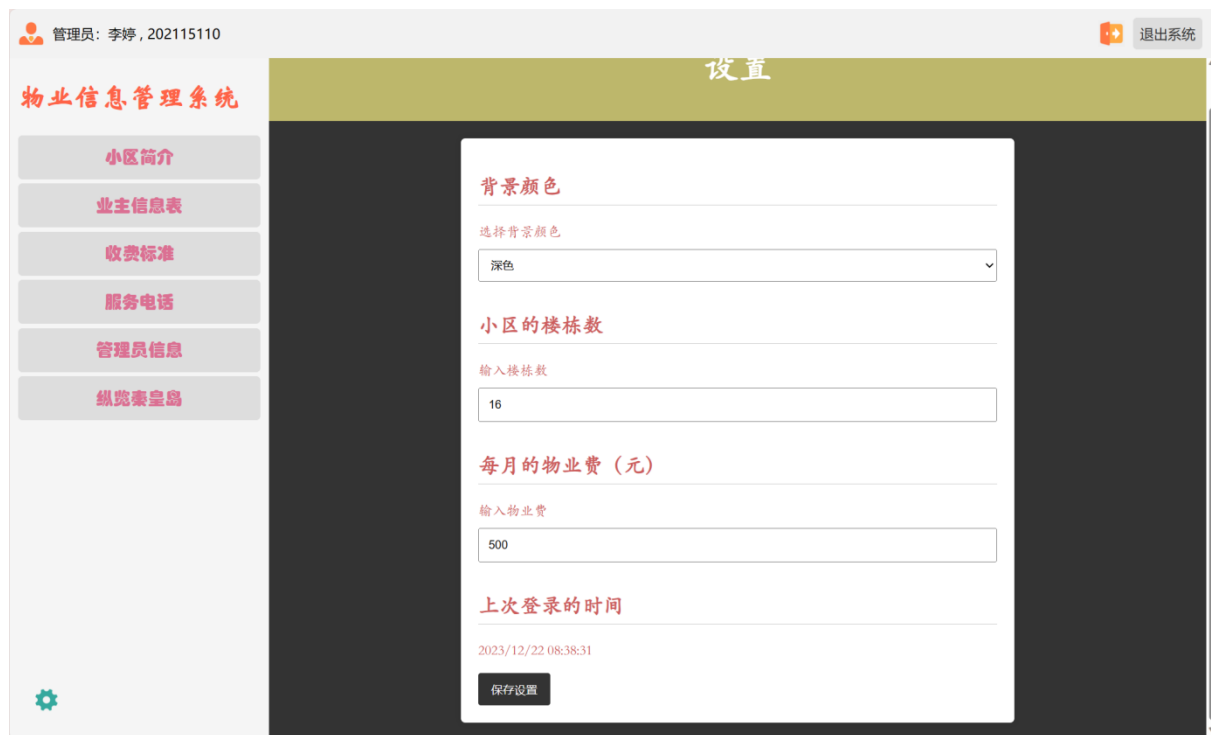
管理员：李婷，202115110

退出系统

物业信息管理系统

小区简介

业主信息表

收费标准

服务电话

管理员信息

纵览秦皇岛

设置

背景颜色

选择背景颜色

深色

小区的楼栋数

输入楼栋数

16

每月的物业费（元）

输入物业费

500

上次登录的时间

2023/12/22 08:38:31

保存设置